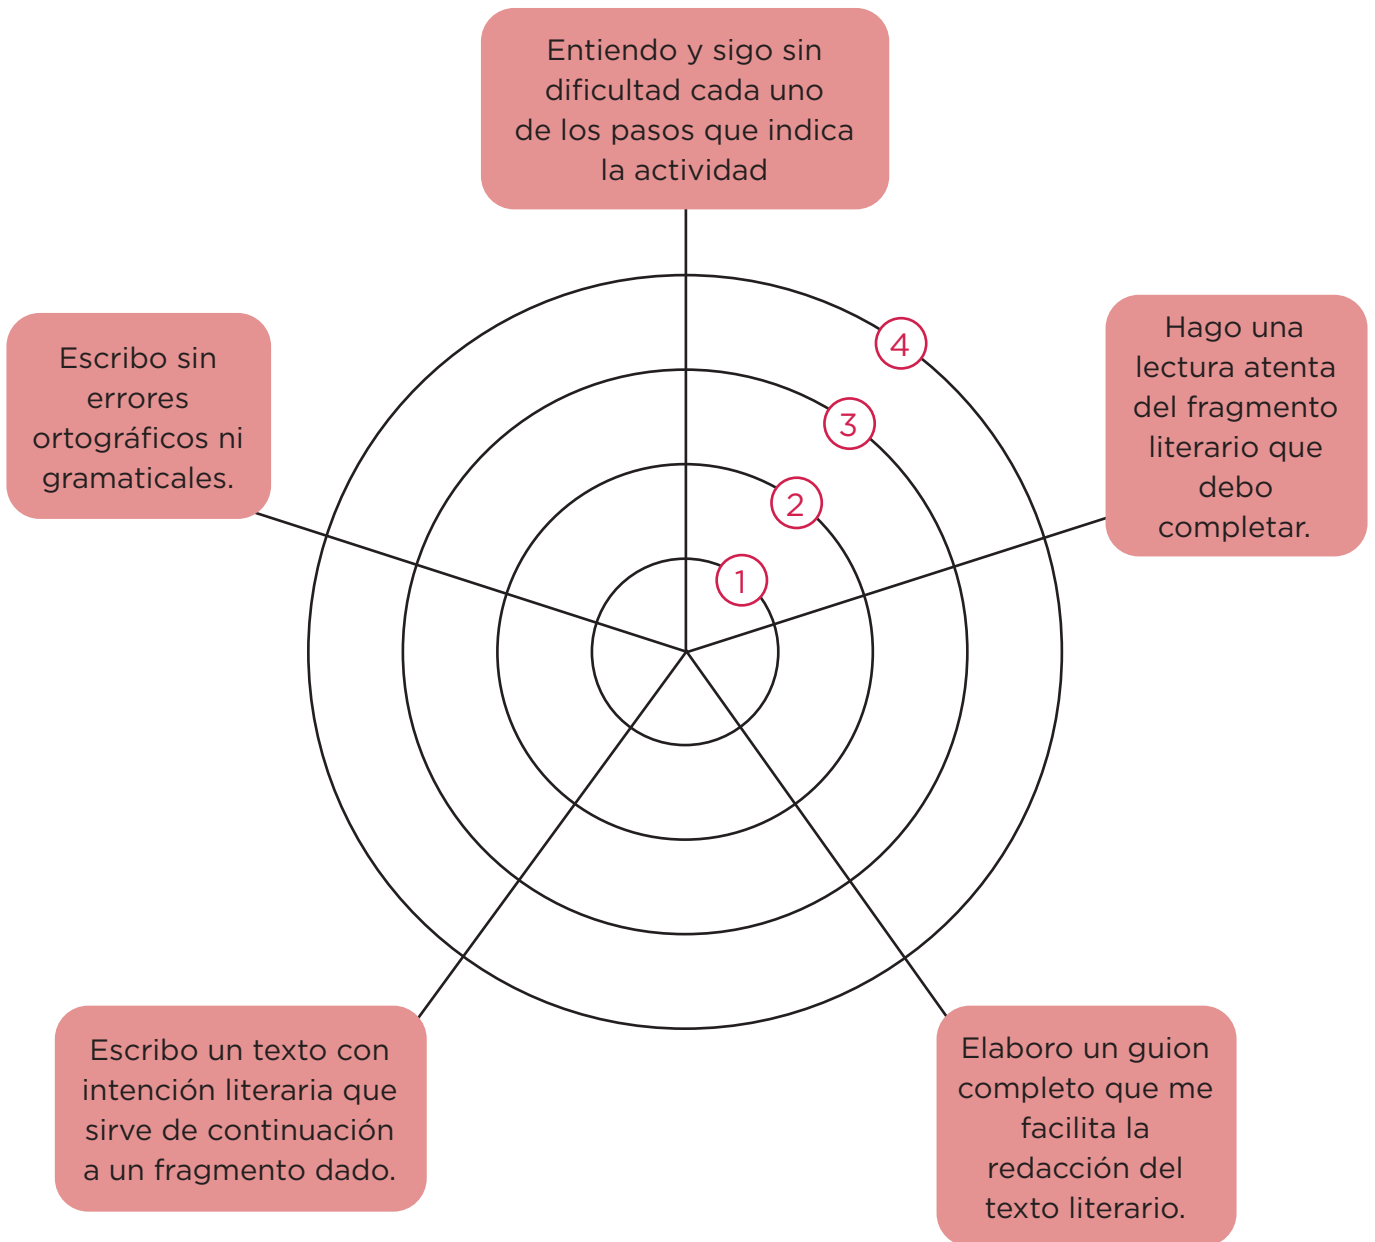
Entiendo y sigo sin dificultad cada uno de los pasos que indica la actividad

Escribo sin errores ortográficos ni gramaticales.

4

3

2

1

Hago una lectura atenta del fragmento literario que debo completar.

Escribo un texto con intención literaria que sirve de continuación a un fragmento dado.

Elaboro un guion completo que me facilita la redacción del texto literario.